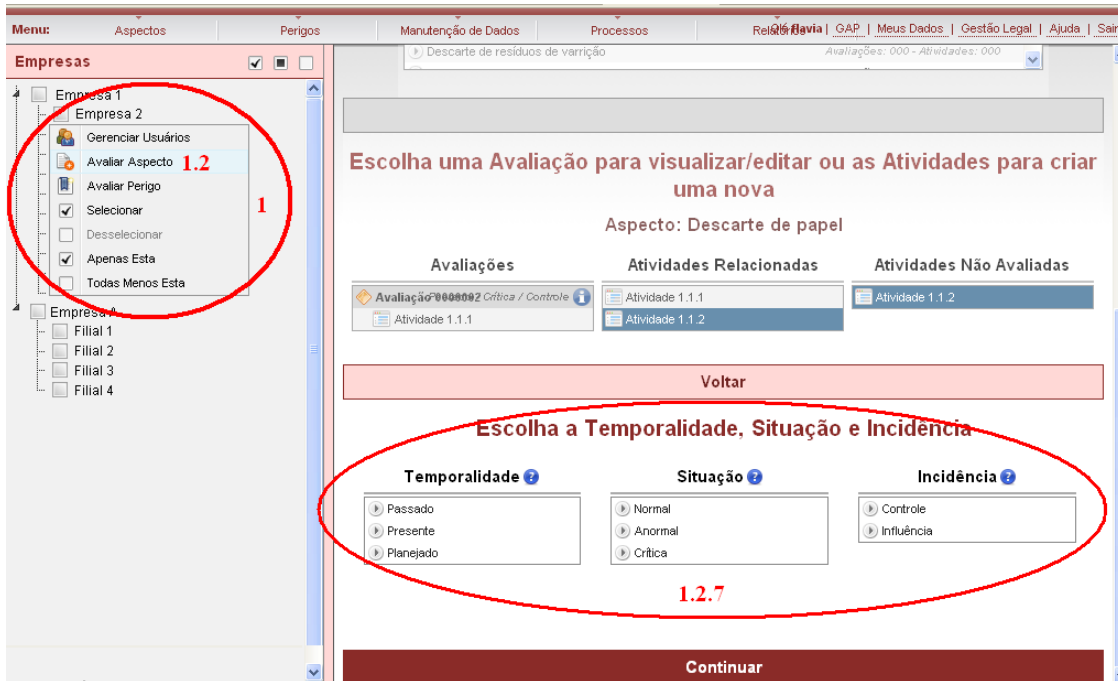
Menu: Aspectos Perigos Manutenção de Dados Processos Relatórios Olá flavia | GAP | Meus Dados | Gestão Legal | Ajuda | Sair

Empresas

Empresa 1
Empresa 2
Gerenciar Usuários
Avaliar Aspecto 1.2
Avaliar Perigo
Selecionar
Desselecionar
Apenas Esta
Todas Menos Esta
1
Empresa A
Filial 1
Filial 2
Filial 3
Filial 4

Descarte de resíduos de varrição Avaliações: 000 - Atividades: 000

Escolha uma Avaliação para visualizar/editar ou as Atividades para criar uma nova

Aspecto: Descarte de papel

| Avaliações | Atividades Relacionadas | Atividades Não Avaliadas |
|---|---|---|
| Avaliação 0000002 Crítica / Controle | Atividade 1.1.1 | Atividade 1.1.2 |
| Atividade 1.1.1 | Atividade 1.1.2 | |

Voltar

Escolha a Temporalidade, Situação e Incidência

| Temporalidade | Situação | Incidência |
|---|---|---|
| Passado | Normal | Controle |
| Presente | Anormal | Influência |
| Planejado | Crítica | |

1.2.7

Continuar